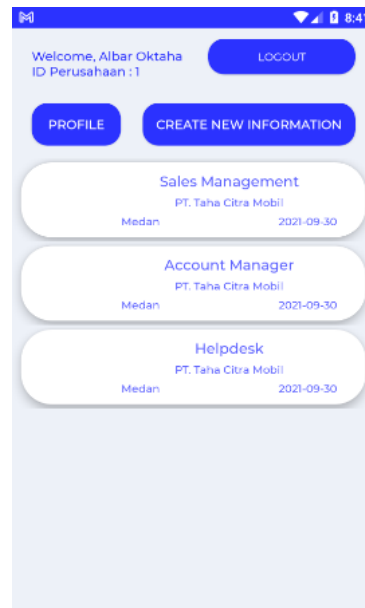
M
8:4

Welcome, Albar Oktaha
ID Perusahaan : 1

LOGOUT

PROFILE

CREATE NEW INFORMATION

Sales Management
PT. Taha Citra Mobil
Medan
2021-09-30

Account Manager
PT. Taha Citra Mobil
Medan
2021-09-30

Helpdesk
PT. Taha Citra Mobil
Medan
2021-09-30